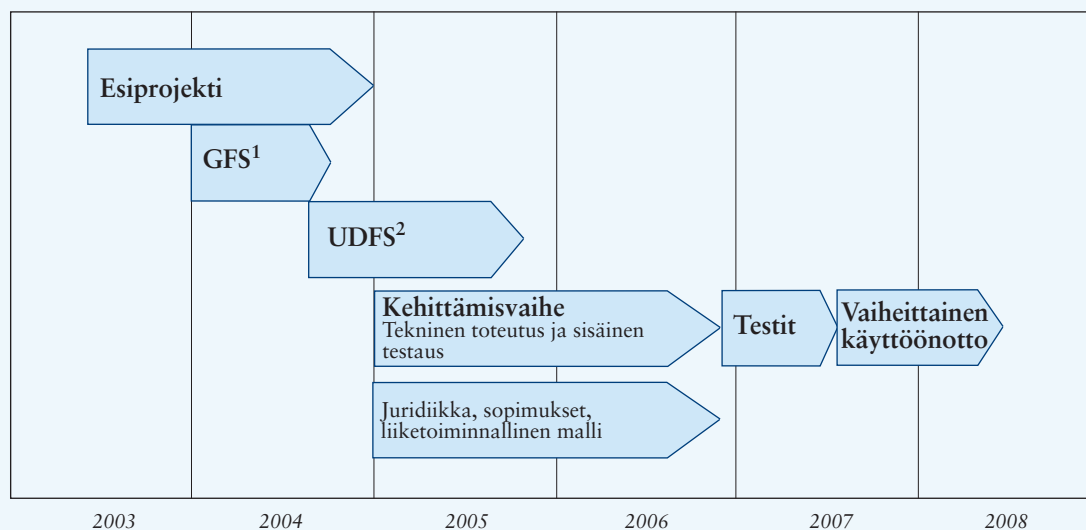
Esiprojekti

GFS$^1$

UDFS$^2$

Kehittämisvaihe
Tekninen toteutus ja sisäinen testaus

Testit

Vaiheittainen käyttöönotto

Juridiikka, sopimukset, liiketoiminnallinen malli

2003
2004
2005
2006
2007
2008